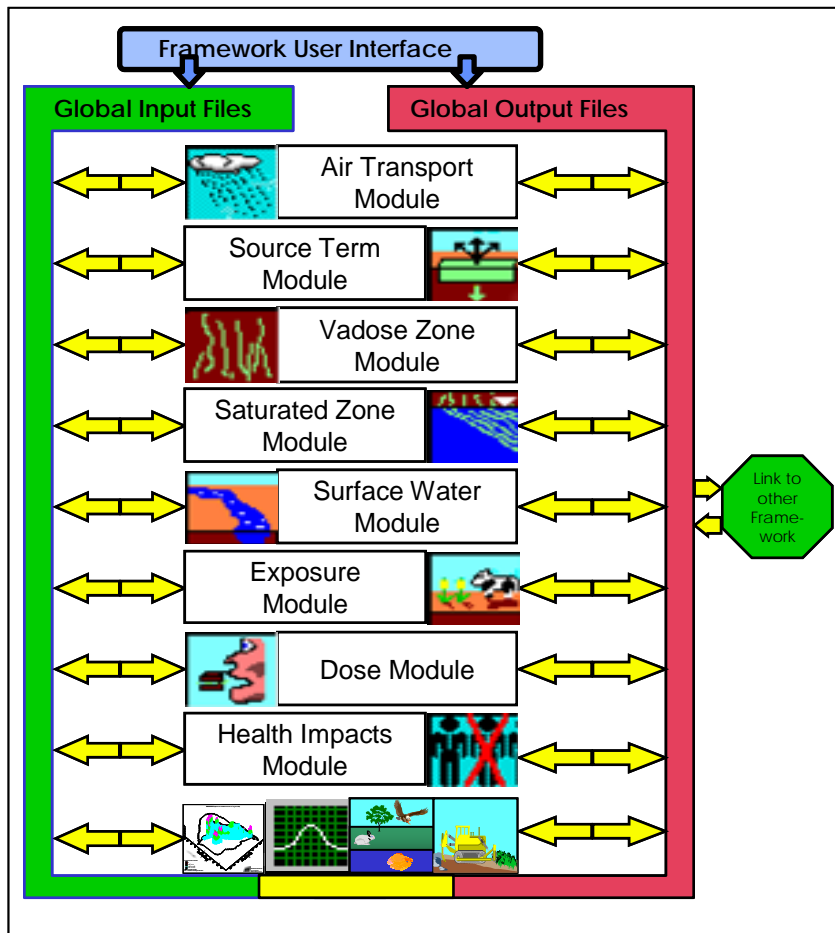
Framework User Interface

Global Input Files

Global Output Files

Air Transport Module

Source Term Module

Vadose Zone Module

Saturated Zone Module

Surface Water Module

Exposure Module

Dose Module

Health Impacts Module

Link to other Framework